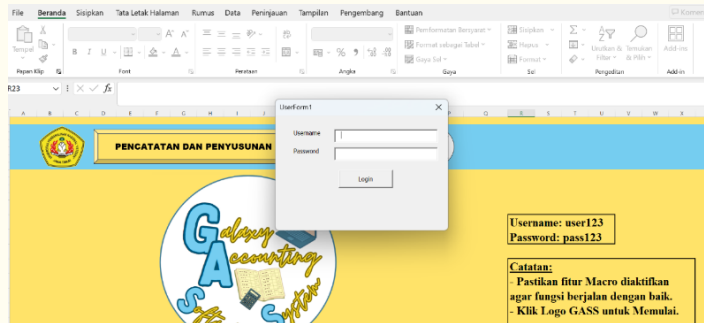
File Beranda Sisipkan Tata Letak Halaman Rumus Data Peninjauan Tampilan Pengembang Bantuan

Tempel Papan Klip Font Perataan Angka Pemformatan Bersyarat Format sebagai Tabel Gaya Sel Gaya Sisipkan Hapus Format Sel Urutkan & Filter Temukan & Pilih Pengeditan Add-ins Add-in

R23

A B C D E F G H I J P Q R S T U V W X

PENCATATAN DAN PENYUSUNAN

UserForm1

Username
Password

Login

Galaxy Accounting Sistem System

Username: user123
Password: pass123

Catatan:
- Pastikan fitur Macro diaktifkan agar fungsi berjalan dengan baik.
- Klik Logo GASS untuk Memulai.